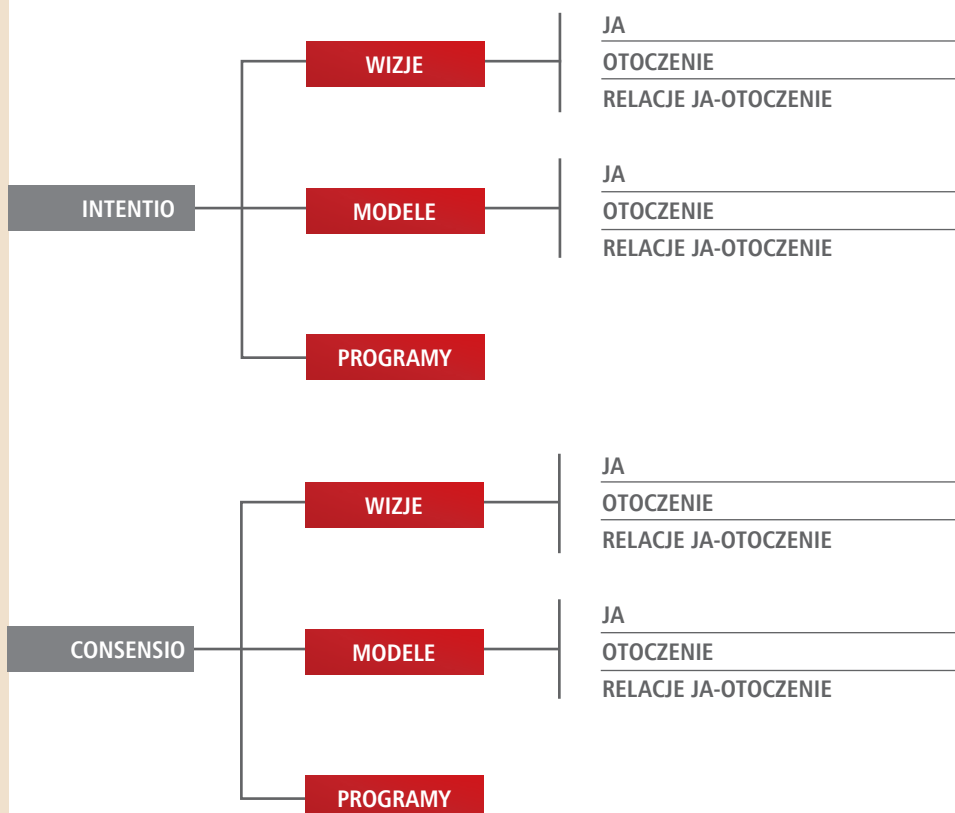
INTENTIO

WIZJE

JA
OTOCZENIE
RELACJE JA-OTOCZENIE

MODELE

JA
OTOCZENIE
RELACJE JA-OTOCZENIE

PROGRAMY

CONSENSIO

WIZJE

JA
OTOCZENIE
RELACJE JA-OTOCZENIE

MODELE

JA
OTOCZENIE
RELACJE JA-OTOCZENIE

PROGRAMY